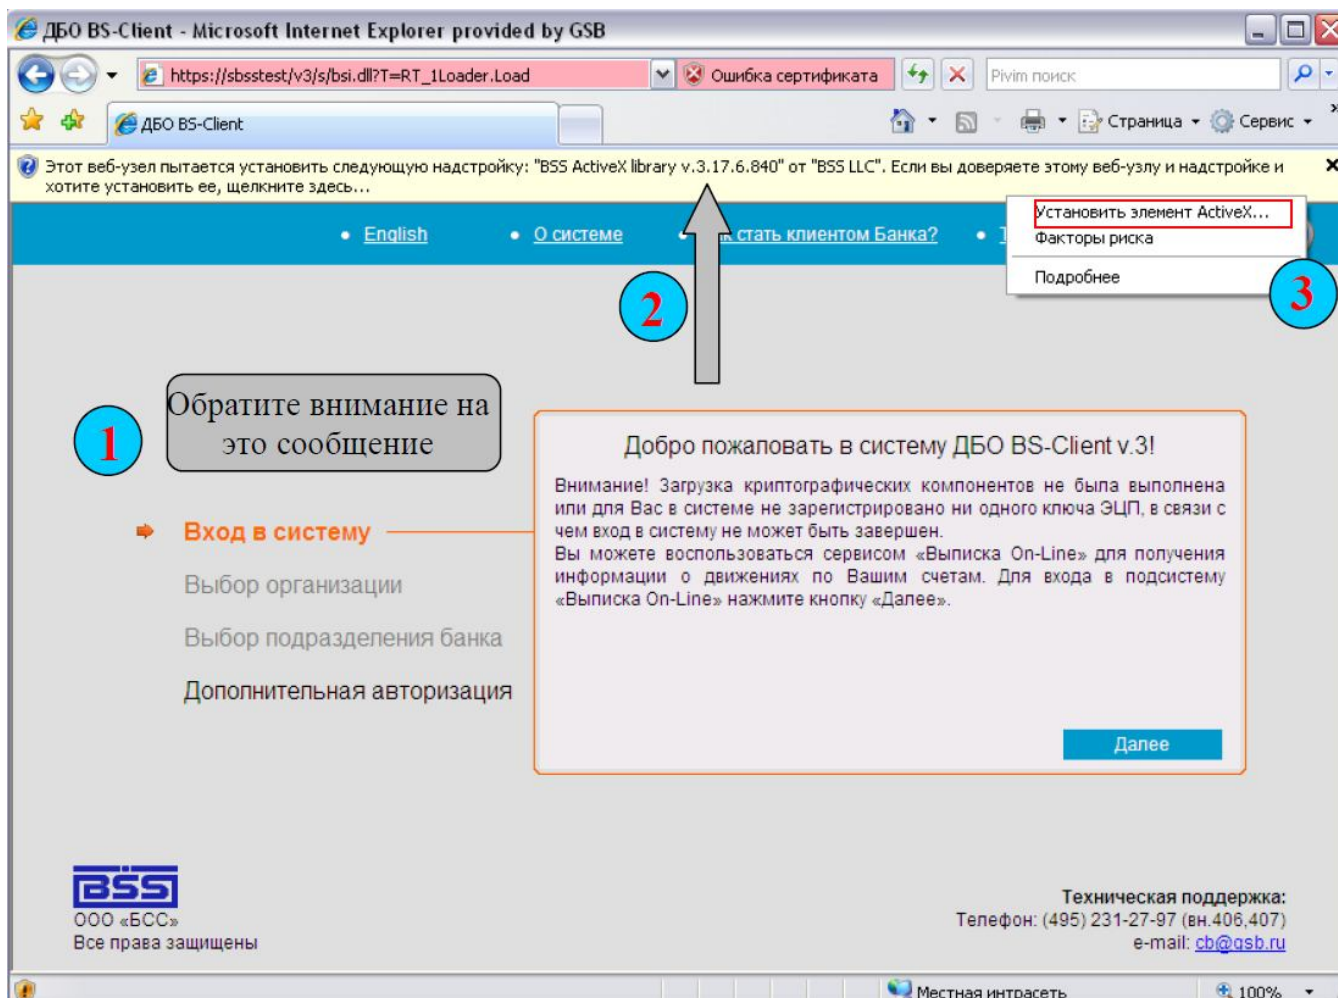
ДБО BS-Client - Microsoft Internet Explorer provided by GSB

https://sbsstest/v3/s/bsi.dll?T=RT_1Loader.Load

Ошибка сертификата

Рivim поиск

ДБО BS-Client

Страница ▾ Сервис ▾

Этот веб-узел пытается установить следующую надстройку: "BSS ActiveX library v.3.17.6.840" от "BSS LLC". Если вы доверяете этому веб-узлу и надстройке и хотите установить ее, щелкните здесь...

• English • О системе • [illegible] стать клиентом Банка? • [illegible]

Установить элемент ActiveX...
Факторы риска
Подробнее

2

3

1

Обратите внимание на это сообщение

Добро пожаловать в систему ДБО BS-Client v.3!

Внимание! Загрузка криптографических компонентов не была выполнена или для Вас в системе не зарегистрировано ни одного ключа ЭЦП, в связи с чем вход в систему не может быть завершен.
Вы можете воспользоваться сервисом «Выписка On-Line» для получения информации о движениях по Вашим счетам. Для входа в подсистему «Выписка On-Line» нажмите кнопку «Далее».

Далее

Вход в систему

Выбор организации

Выбор подразделения банка

Дополнительная авторизация

BSS
ООО «БСС»
Все права защищены

Техническая поддержка:
Телефон: (495) 231-27-97 (вн.406,407)
e-mail: cb@gsb.ru

Местная интрасеть

100%